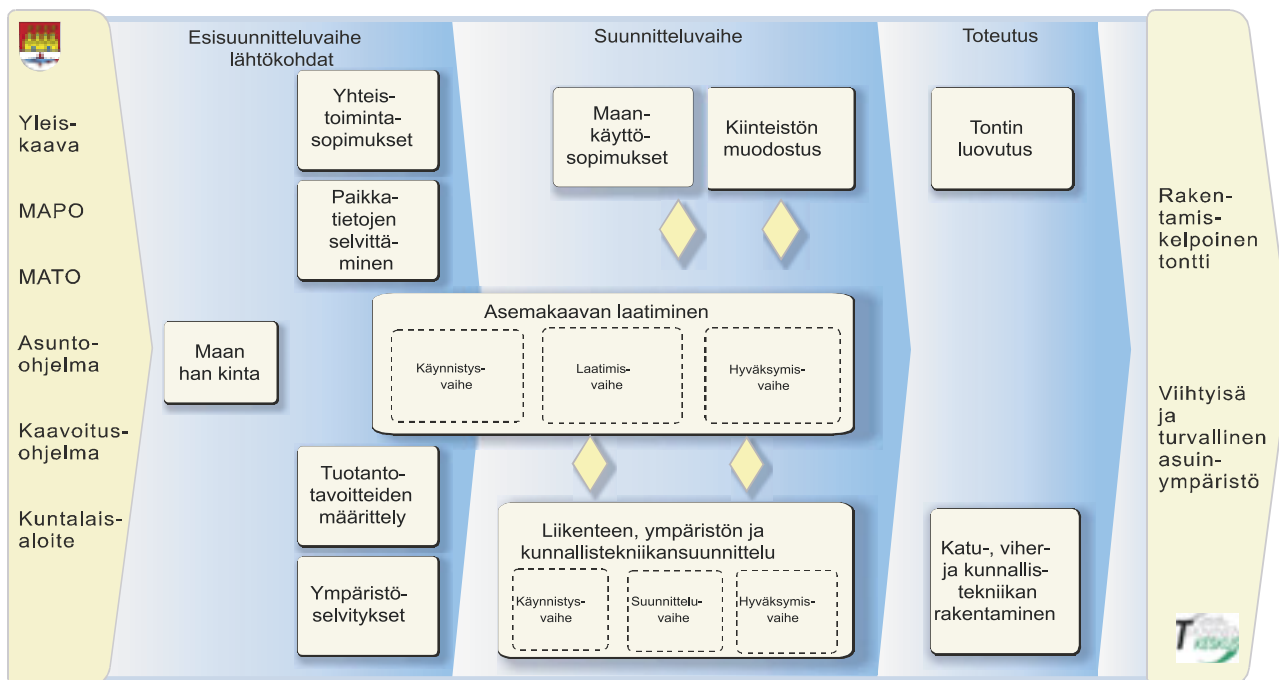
Yleiskaava

MAPO

MATO

Asunto-ohjelma

Kaavoitusohjelma

Kuntalaisaloite

Esisuunnitteluvaihe lähtökohdat

Maan han kinta

Yhteistoimintasopimukset

Paikkatietojen selvittäminen

Tuotantotavoitteiden määrittely

Ympäristöselvitykset

Suunnitteluvaihe

Maankäyttösopimukset

Kiinteistön muodostus

Asemakaavan laatiminen

Käynnistysvaihe

Laatimisvaihe

Hyväksymisvaihe

Liikenteen, ympäristön ja kunnallistekniikansuunnittelu

Käynnistysvaihe

Suunnitteluvaihe

Hyväksymisvaihe

Toteutus

Tontin luovutus

Katu-, viherja kunnallistekniikan rakentaminen

Rakentamiskelpoinen tontti

Viihtyisä ja turvallinen asuinympäristö

T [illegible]